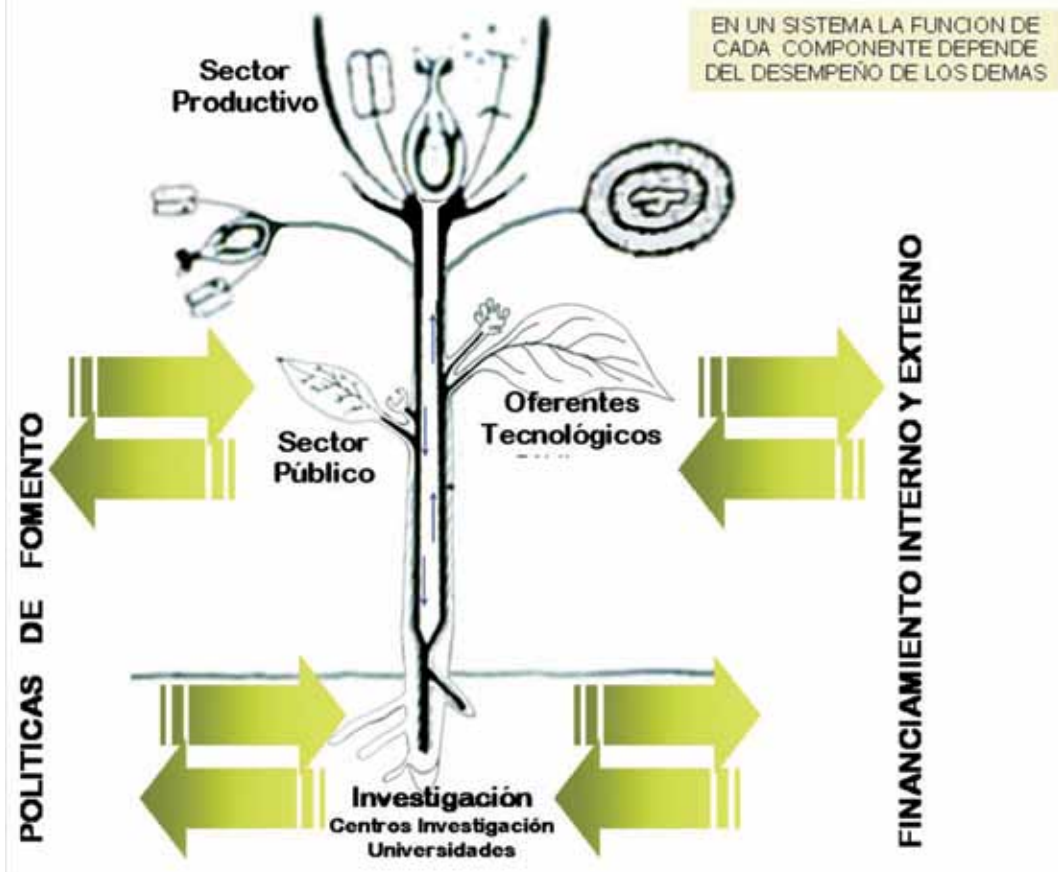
EN UN SISTEMA LA FUNCION DE CADA COMPONENTE DEPENDE DEL DESEMPEÑO DE LOS DEMAS

Sector Productivo

Oferentes Tecnológicos

Sector Público

Investigación
Centros Investigación
Universidades

POLITICAS DE FOMENTO

FINANCIAMIENTO INTERNO Y EXTERNO